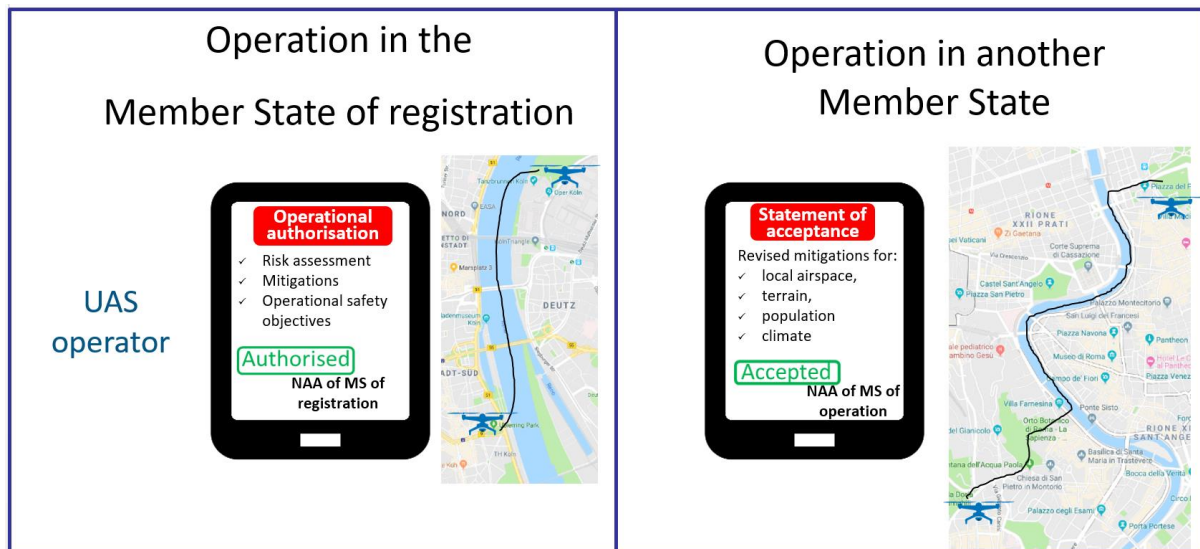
Operation in the Member State of registration

UAS operator

Operational authorisation

- Risk assessment
- Mitigations
- Operational safety objectives

Authorised

NAA of MS of registration

NORD

DEUTZ

Marsplatz 3

Oper Köln

Operation in another Member State

Statement of acceptance

Revised mitigations for:

- local airspace,
- terrain,
- population
- climate

Accepted

NAA of MS of operation

RIONE XXII PRATI

Corte Suprema di Cassazione

Castel Sant'Angelo

Piazza San Pietro

Palazzo Montecitorio

San Luigi dei Francesi

Piazza Navona

Pantheon

Museo di Roma

Villa Farnesina

Ponte Sisto

Basilica di Santa Maria in Trastevere

Bocca della Verità

Palazzo degli Esami

Porta Portese

Piazza del Popolo